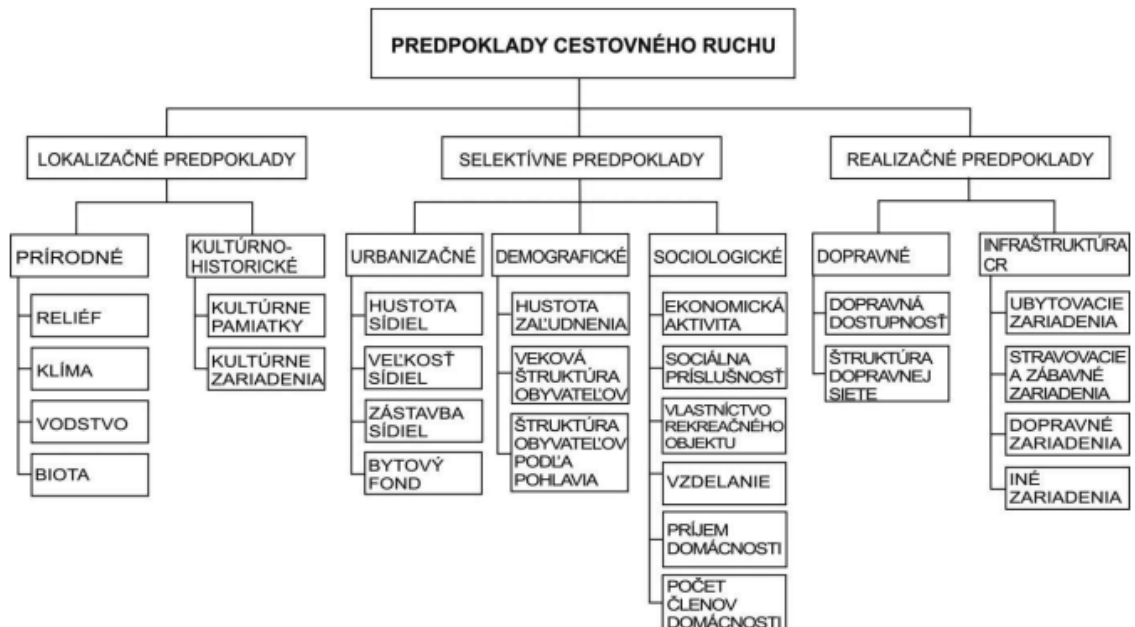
PREDPOKLADY CESTOVNÉHO RUCHU

LOKALIZAČNÉ PREDPOKLADY

PRÍRODNÉ

RELIÉF

KLÍMA

VODSTVO

BIOTA

KULTÚRNO-HISTORICKÉ

KULTÚRNE PAMIATKY

KULTÚRNE ZARIADENIA

SELEKTÍVNE PREDPOKLADY

URBANIZAČNÉ

HUSTOTA SÍDIEL

VEĽKOSŤ SÍDIEL

ZÁSTAVBA SÍDIEL

BYTOVÝ FOND

DEMOGRAFICKÉ

HUSTOTA ZAĽUDNENIA

VEKOVÁ ŠTRUKTÚRA OBYVATEĽOV

ŠTRUKTÚRA OBYVATEĽOV PODĽA POHLAVIA

SOCIOLOGICKÉ

EKONOMICKÁ AKTIVITA

SOCIÁLNA PRÍSLUŠNOSŤ

VLASTNÍCTVO REKREAČNÉHO OBJEKTU

VZDELANIE

PRÍJEM DOMÁCNOSTI

POČET ČLENOV DOMÁCNOSTI

REALIZAČNÉ PREDPOKLADY

DOPRAVNÉ

DOPRAVNÁ DOSTUPNOSŤ

ŠTRUKTÚRA DOPRAVNEJ SIETE

INFRAŠTRUKTÚRA CR

UBYTOVACIE ZARIADENIA

STRAVOVACIE A ZÁBAVNÉ ZARIADENIA

DOPRAVNÉ ZARIADENIA

INÉ ZARIADENIA